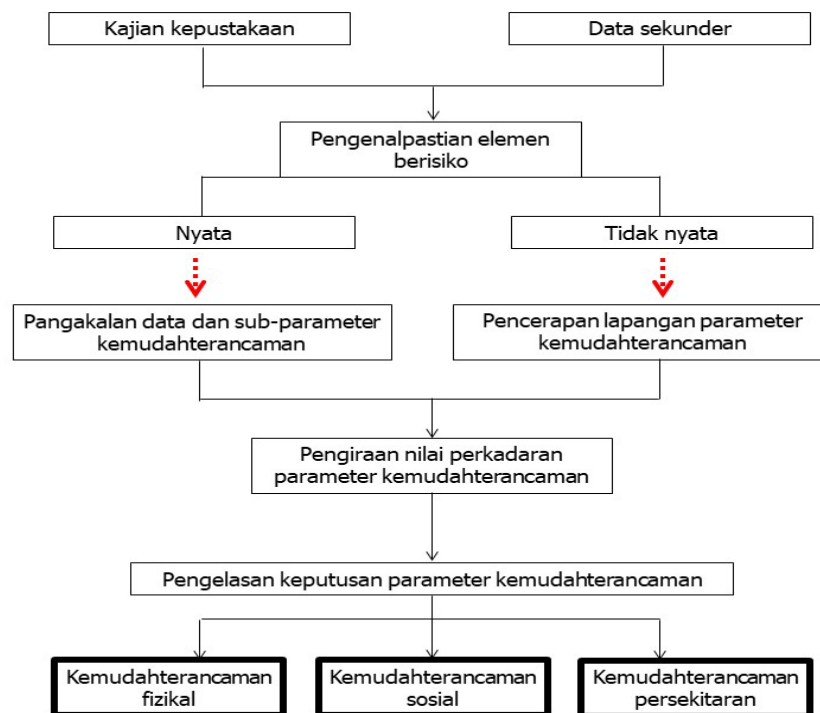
Kajian kepustakaan

Data sekunder

Pengenalpastian elemen berisiko

Nyata

Tidak nyata

Pangakalan data dan sub-parameter kemudahterancaman

Pencerapan lapangan parameter kemudahterancaman

Pengiraan nilai perkadaran parameter kemudahterancaman

Pengelasan keputusan parameter kemudahterancaman

Kemudahterancaman fizikal

Kemudahterancaman sosial

Kemudahterancaman persekitaran